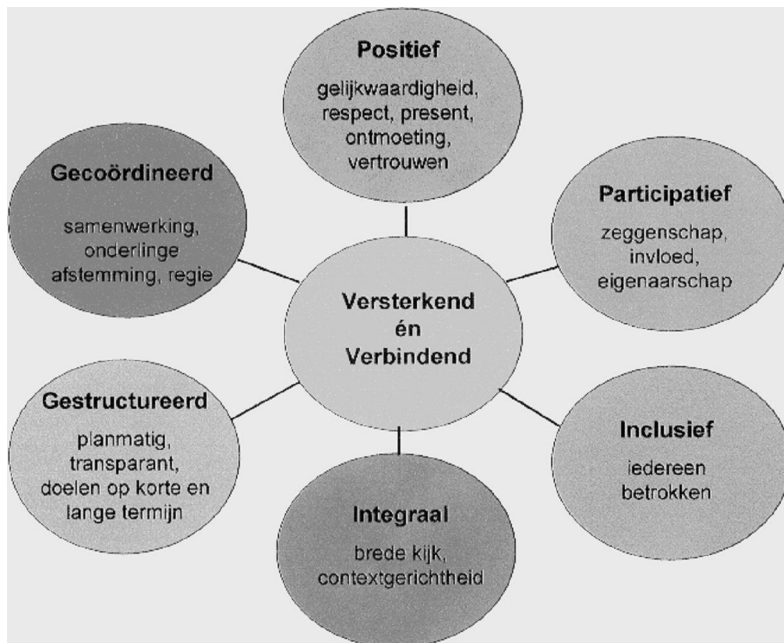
Versterkend én Verbindend

Positief
gelijkwaardigheid, respect, present, ontmoeting, vertrouwen

Participatief
zeggenschap, invloed, eigenaarschap

Inclusief
iedereen betrokken

Integraal
brede kijk, contextgerichtheid

Gestructureerd
planmatig, transparant, doelen op korte en lange termijn

Gecoördineerd
samenwerking, onderlinge afstemming, regie